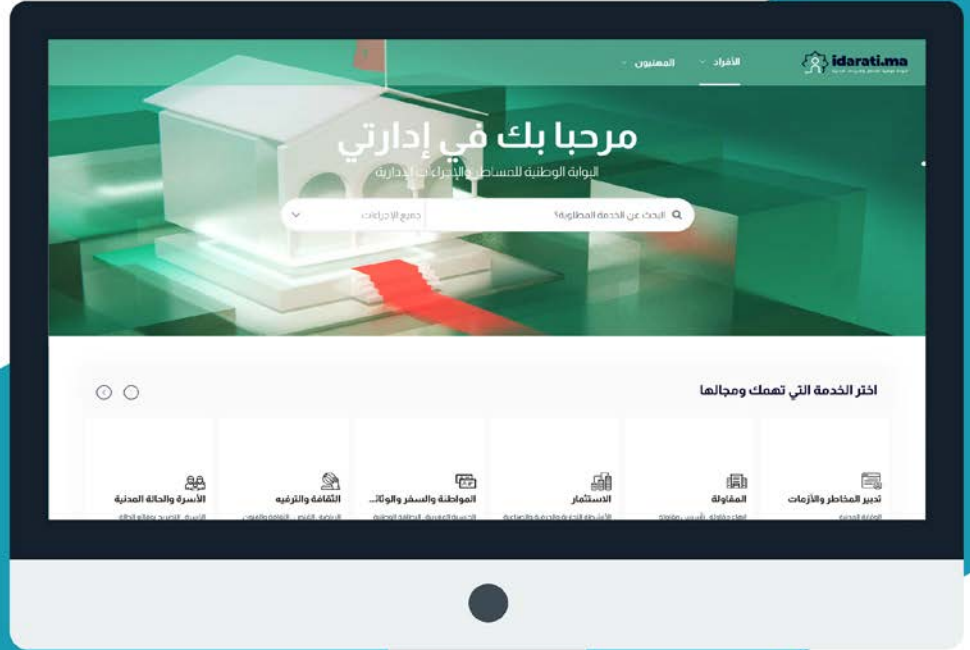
idarati.ma

الأفراد

المهنيون

مرحبا بك في إدارتي

البوابة الوطنية للمساطر والإجراءات الإدارية

البحث عن الخدمة المطلوبة؟

جميع الإجراءات

اختر الخدمة التي تهمك ومجالها

تدبير المخاطر والأزمات

الوقاية المدنية

المقاولة

إنهاء نشاط، تأسيس مقاولة

الاستثمار

الأنشطة التجارية والحرفية والصناعية

المواطنة والسفر والوثا...

الجنسية المغربية، البطاقة الوطنية

الثقافة والترفيه

الرياضة، القنص، الثقافة والفنون

الأسرة والحالة المدنية

الأسرة، التصريح بوقائع الحالة